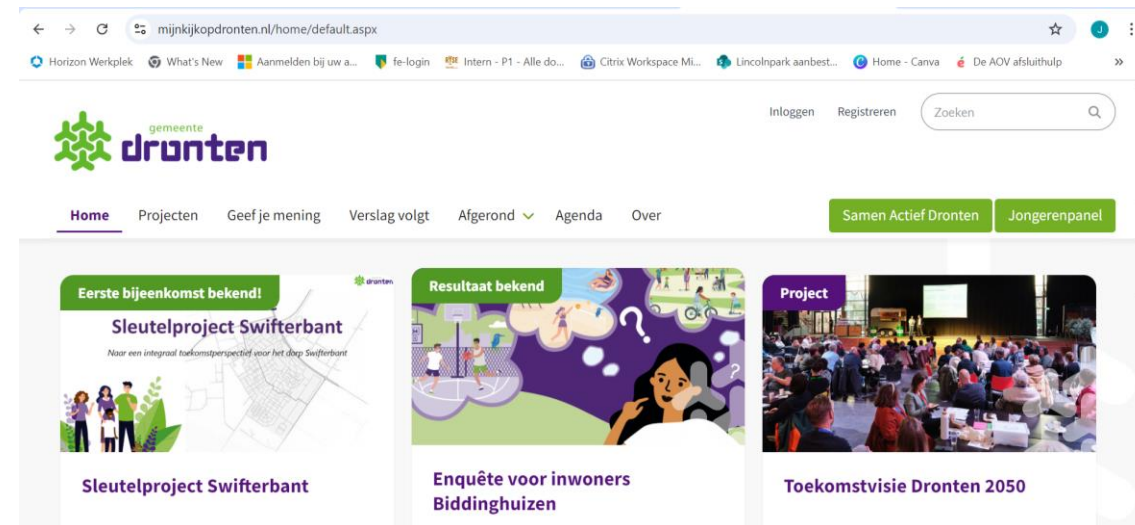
mijnkijkopdronten.nl/home/default.aspx

Horizon Werkplek | What's New | Aanmelden bij uw a... | fe-login | Intern - P1 - Alle do... | Citrix Workspace Mi... | Lincolnpark aanbest... | Home - Canva | De AOV afsluithulp | »

gemeente dronten

Inloggen | Registreren | Zoeken

Home | Projecten | Geef je mening | Verslag volgt | Afgerond | Agenda | Over | Samen Actief Dronten | Jongerenpanel

Eerste bijeenkomst bekend!
dronten
Sleutelproject Swifterbant
Naar een integraal toekomstperspectief voor het dorp Swifterbant
Sleutelproject Swifterbant

Resultaat bekend
Enquête voor inwoners Biddinghuizen

Project
Toekomstvisie Dronten 2050